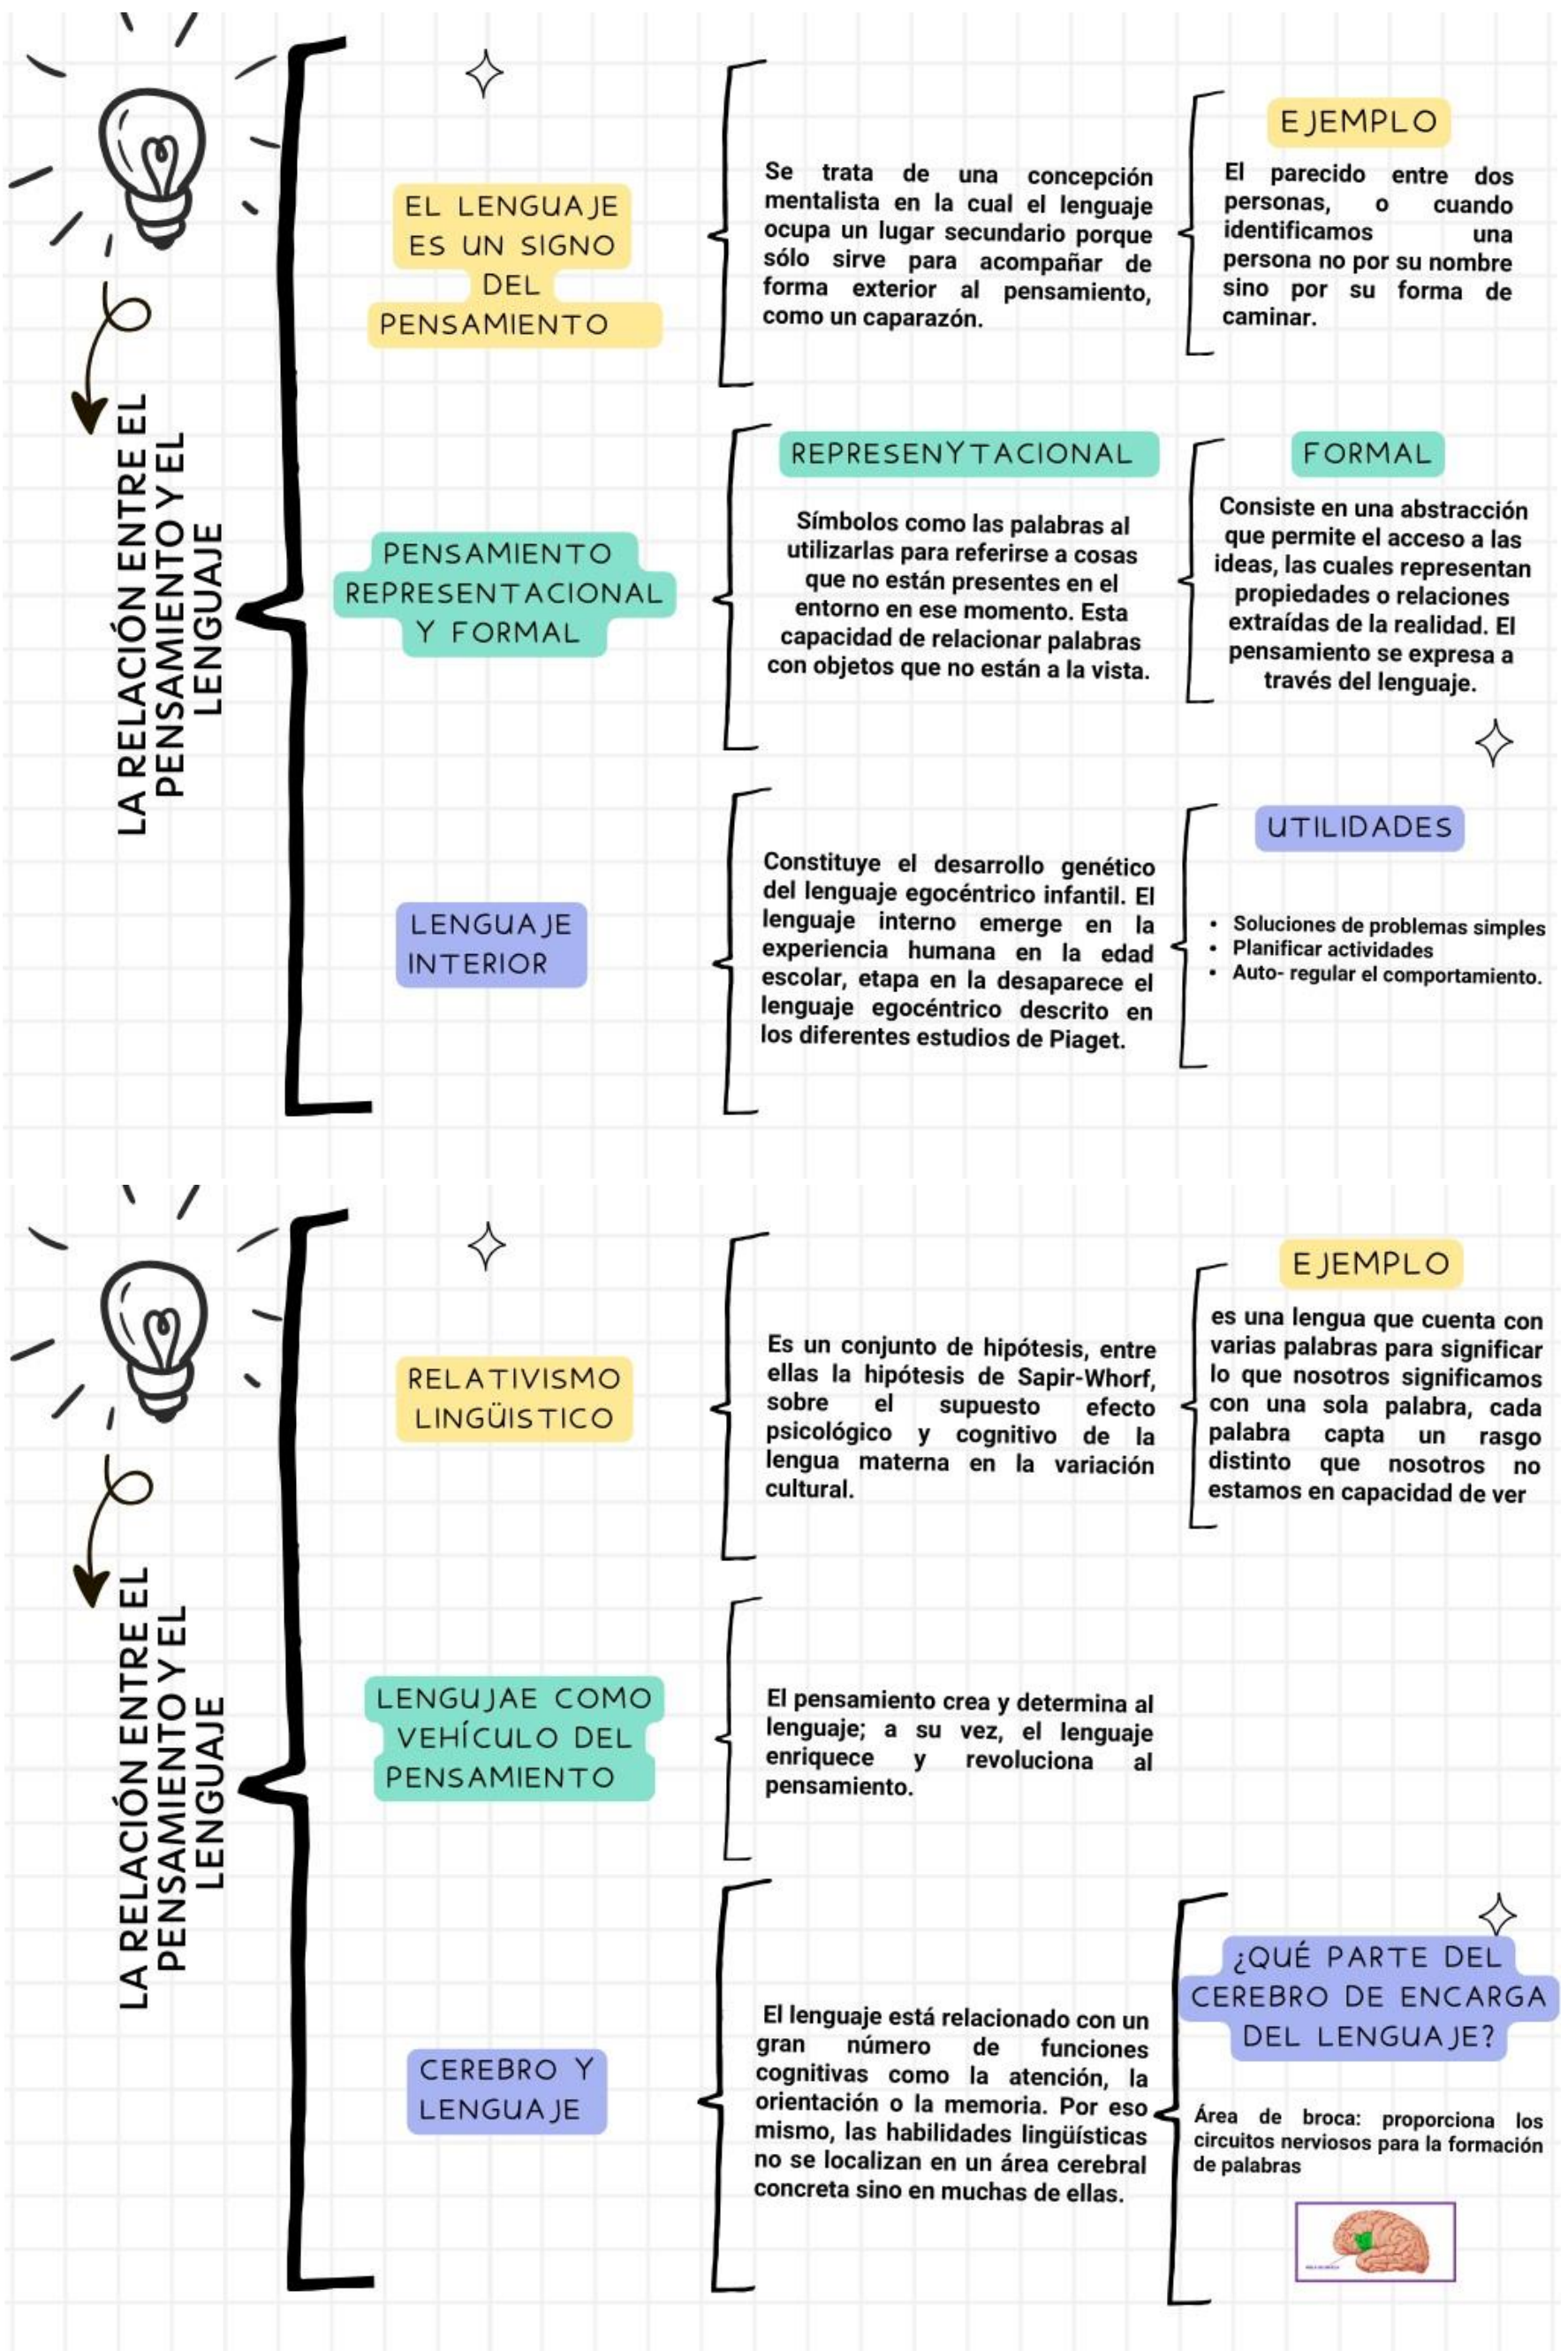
LA RELACIÓN ENTRE EL PENSAMIENTO Y EL LENGUAJE

EL LENGUAJE ES UN SIGNO DEL PENSAMIENTO

Se trata de una concepción mentalista en la cual el lenguaje ocupa un lugar secundario porque sólo sirve para acompañar de forma exterior al pensamiento, como un caparazón.

EJEMPLO

El parecido entre dos personas, o cuando identificamos una persona no por su nombre sino por su forma de caminar.

PENSAMIENTO REPRESENTACIONAL Y FORMAL

REPRESENYTACIONAL

Símbolos como las palabras al utilizarlas para referirse a cosas que no están presentes en el entorno en ese momento. Esta capacidad de relacionar palabras con objetos que no están a la vista.

FORMAL

Consiste en una abstracción que permite el acceso a las ideas, las cuales representan propiedades o relaciones extraídas de la realidad. El pensamiento se expresa a través del lenguaje.

LENGUAJE INTERIOR

Constituye el desarrollo genético del lenguaje egocéntrico infantil. El lenguaje interno emerge en la experiencia humana en la edad escolar, etapa en la desaparece el lenguaje egocéntrico descrito en los diferentes estudios de Piaget.

UTILIDADES

- Soluciones de problemas simples
- Planificar actividades
- Auto- regular el comportamiento.

LA RELACIÓN ENTRE EL PENSAMIENTO Y EL LENGUAJE

RELATIVISMO LINGÜISTICO

Es un conjunto de hipótesis, entre ellas la hipótesis de Sapir-Whorf, sobre el supuesto efecto psicológico y cognitivo de la lengua materna en la variación cultural.

EJEMPLO

es una lengua que cuenta con varias palabras para significar lo que nosotros significamos con una sola palabra, cada palabra capta un rasgo distinto que nosotros no estamos en capacidad de ver

LENGUJAE COMO VEHÍCULO DEL PENSAMIENTO

El pensamiento crea y determina al lenguaje; a su vez, el lenguaje enriquece y revoluciona al pensamiento.

CEREBRO Y LENGUAJE

El lenguaje está relacionado con un gran número de funciones cognitivas como la atención, la orientación o la memoria. Por eso mismo, las habilidades lingüísticas no se localizan en un área cerebral concreta sino en muchas de ellas.

¿QUÉ PARTE DEL CEREBRO DE ENCARGA DEL LENGUAJE?

Área de broca: proporciona los circuitos nerviosos para la formación de palabras

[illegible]